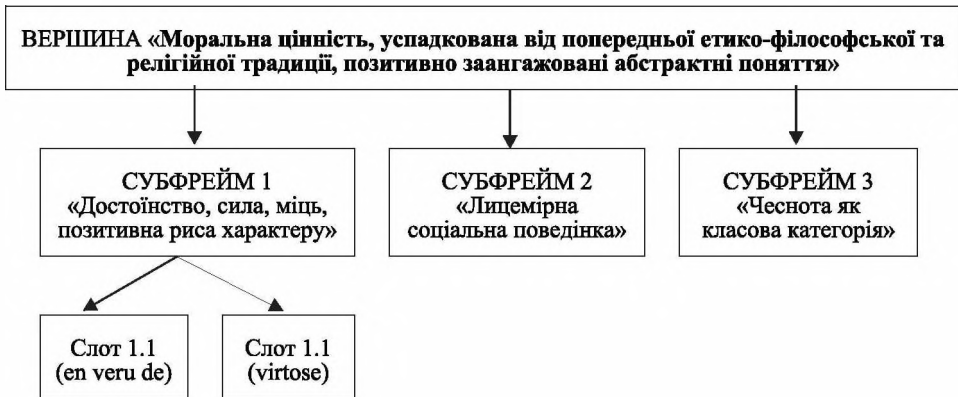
ВЕРШИНА «Моральна цінність, успадкована від попередньої етико-філософської та релігійної традиції, позитивно заангажовані абстрактні поняття»

СУБФРЕЙМ 1
«Достоїнство, сила, міць, позитивна риса характеру»

СУБФРЕЙМ 2
«Лицемірна соціальна поведінка»

СУБФРЕЙМ 3
«Чеснота як класова категорія»

Слот 1.1
(en veru de)

Слот 1.1
(virtose)